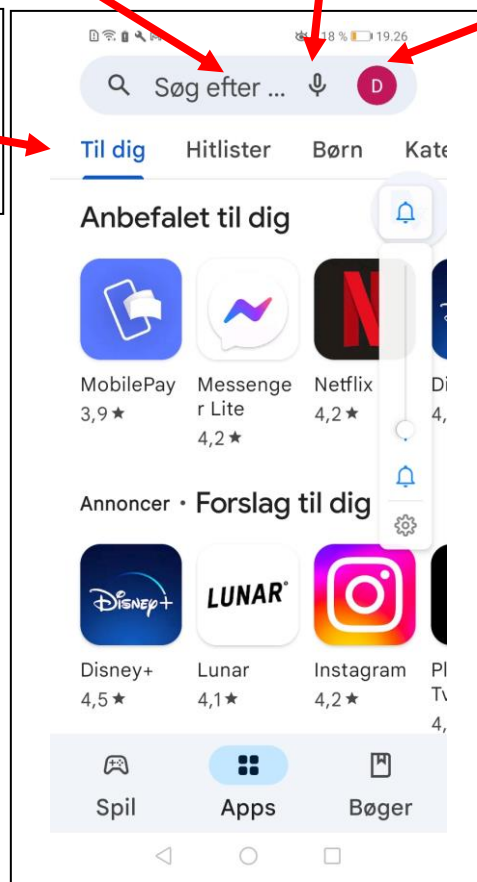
18 % 19.26

Søg efter ...

D

Til dig Hitlister Børn Kate

Anbefalet til dig

MobilePay 3,9 ★

Messenger Lite 4,2 ★

Netflix 4,2 ★

Di 4,

Annoncer • Forslag til dig

Disney+

LUNAR

Disney+ 4,5 ★

Lunar 4,1 ★

Instagram 4,2 ★

Pl Tv 4,

Spil

Apps

Bøger